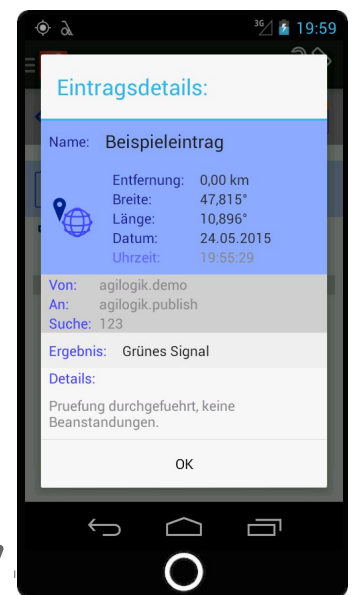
3G 19:59

Eintragsdetails:

Name: Beispieleintrag

Entfernung: 0,00 km
Breite: 47,815°
Länge: 10,896°
Datum: 24.05.2015
Uhrzeit: 19:55:29

Von: agilogik.demo
An: agilogik.publish
Suche: 123

Ergebnis: Grünes Signal

Details:

Pruefung durchgefuehrt, keine Beanstandungen.

OK